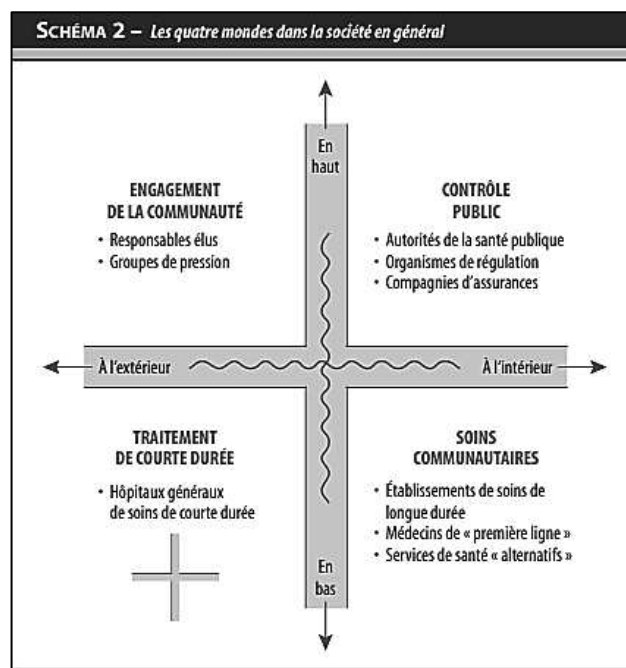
SCHÉMA 2 – Les quatre mondes dans la société en général

En haut

ENGAGEMENT DE LA COMMUNAUTÉ
• Responsables élus
• Groupes de pression

CONTRÔLE PUBLIC
• Autorités de la santé publique
• Organismes de régulation
• Compagnies d'assurances

À l'extérieur

À l'intérieur

TRAITEMENT DE COURTE DURÉE
• Hôpitaux généraux de soins de courte durée

SOINS COMMUNAUTAIRES
• Établissements de soins de longue durée
• Médecins de « première ligne »
• Services de santé « alternatifs »

En bas